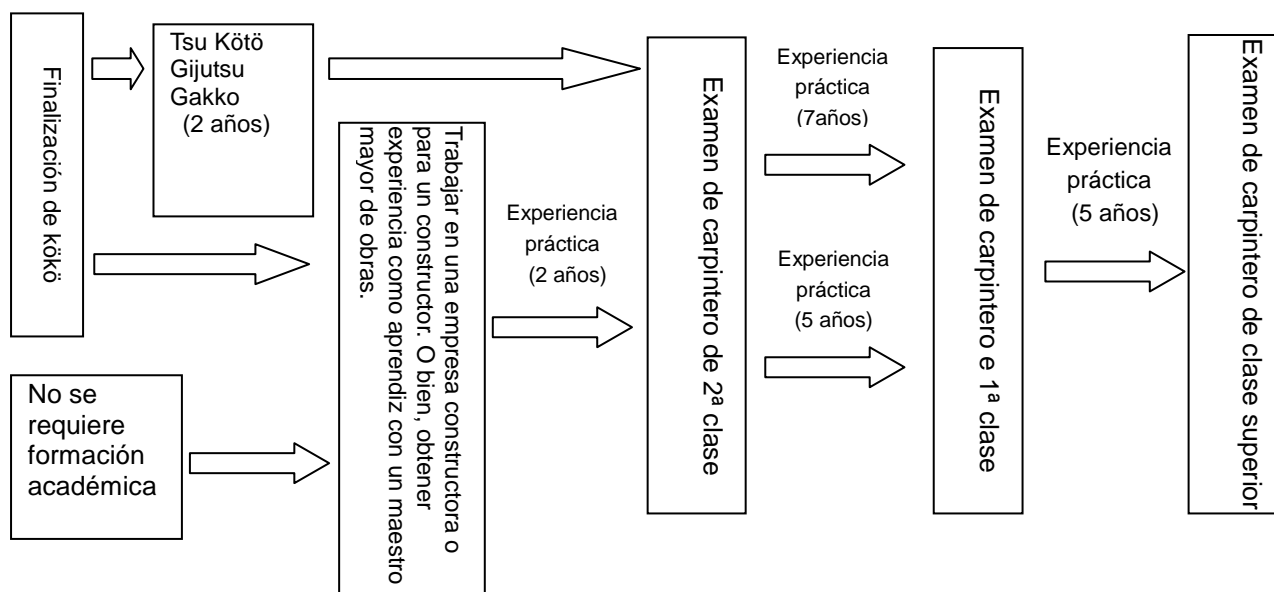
Finalización de kökö

Tsu Kötö Gijutsu Gakko (2 años)

No se requiere formación académica

Trabajar en una empresa constructora o para un constructor. O bien, obtener experiencia como aprendiz con un maestro mayor de obras.

Experiencia práctica (2 años)

Examen de carpintero de 2ª clase

Experiencia práctica (7años)

Experiencia práctica (5 años)

Examen de carpintero e 1ª clase

Experiencia práctica (5 años)

Examen de carpintero de clase superior